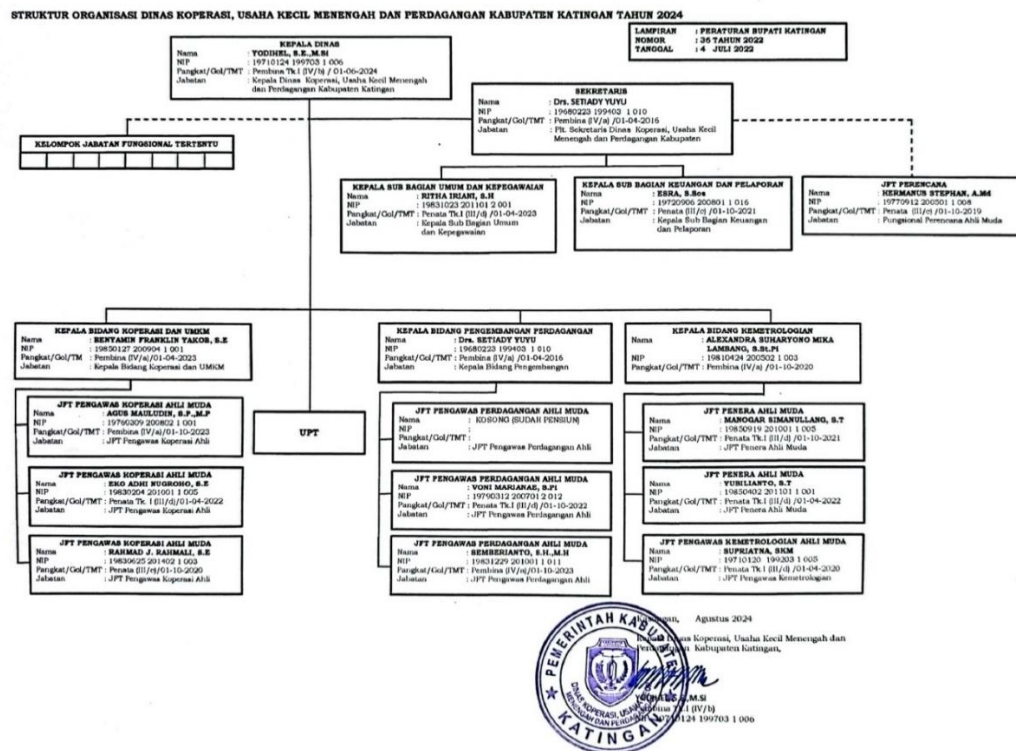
STRUKTUR ORGANISASI DINAS KOPERASI, USAHA KECIL MENENGAH DAN PERDAGANGAN KABUPATEN KATINGAN TAHUN 2024

LAMPIRAN : PERATURAN BUPATI KATINGAN
NOMOR : 36 TAHUN 2022
TANGGAL : 4 JULI 2022

KEPALA DINAS
Nama : YODIHEL, S.E.,M.Si
NIP : 19710124 199703 1 006
Pangkat/Gol/TMT : Pembina Tk.I (IV/b) / 01-06-2024
Jabatan : Kepala Dinas Koperasi, Usaha Kecil Menengah dan Perdagangan Kabupaten Katingan

SEKRETARIS
Nama : Drs. SETIADY YUYU
NIP : 19680223 199403 1 010
Pangkat/Gol/TMT : Pembina (IV/a) /01-04-2016
Jabatan : Plt. Sekretaris Dinas Koperasi, Usaha Kecil Menengah dan Perdagangan Kabupaten

KELOMPOK JABATAN FUNGSIONAL TERTENTU

KEPALA SUB BAGIAN UMUM DAN KEPEGAWAIAN
Nama : RITHA IRIANI, S.H
NIP : 19831023 201101 2 001
Pangkat/Gol/TMT : Penata Tk.I (III/d) /01-04-2023
Jabatan : Kepala Sub Bagian Umum dan Kepegawaian

KEPALA SUB BAGIAN KEUANGAN DAN PELAPORAN
Nama : ESRA, S.Sos
NIP : 19720906 200801 1 016
Pangkat/Gol/TMT : Penata (III/c) /01-10-2021
Jabatan : Kepala Sub Bagian Keuangan dan Pelaporan

JFT PERENCANA
Nama : HERMANUS STEPHAN, A.Md
NIP : 19770912 200501 1 008
Pangkat/Gol/TMT : Penata (III/c) /01-10-2019
Jabatan : Fungsional Perencana Ahli Muda

KEPALA BIDANG KOPERASI DAN UMKM
Nama : BENYAMIN FRANKLIN YAKOB, S.E
NIP : 19650127 200904 1 001
Pangkat/Gol/TM : Pembina (IV/a) /01-04-2023
Jabatan : Kepala Bidang Koperasi dan UMKM

KEPALA BIDANG PENGEMBANGAN PERDAGANGAN
Nama : Drs. SETIADY YUYU
NIP : 19680223 199403 1 010
Pangkat/Gol/TMT : Pembina (IV/a) /01-04-2016
Jabatan : Kepala Bidang Pengembangan

KEPALA BIDANG KEMETROLOGIAN
Nama : ALEXANDRA SUHARYONO MIKA LAMBANG, S.St.Pi
NIP : 19810424 200502 1 003
Pangkat/Gol/TMT : Pembina (IV/a) /01-10-2020

JFT PENGAWAS KOPERASI AHLI MUDA
Nama : AGUS MAULUDIN, S.P.,M.P
NIP : 19760309 200802 1 001
Pangkat/Gol/TMT : Pembina (IV/a)/01-10-2023
Jabatan : JFT Pengawas Koperasi Ahli

UPT

JFT PENGAWAS PERDAGANGAN AHLI MUDA
Nama : KOSONG (SUDAH PENSIUN)
NIP :
Pangkat/Gol/TMT :
Jabatan : JFT Pengawas Perdagangan Ahli

JFT PENERA AHLI MUDA
Nama : MANOGAR SIMANULLANG, S.T
NIP : 19850919 201001 1 005
Pangkat/Gol/TMT : Penata Tk.I (III/d) /01-10-2021
Jabatan : JFT Penera Ahli Muda

JFT PENGAWAS KOPERASI AHLI MUDA
Nama : EKO ADHI NUGROHO, S.E
NIP : 19830204 201001 1 005
Pangkat/Gol/TMT : Penata Tk. I (III/d)/01-04-2022
Jabatan : JFT Pengawas Koperasi Ahli

JFT PENGAWAS PERDAGANGAN AHLI MUDA
Nama : VONI MARIANAE, S.Pi
NIP : 19790312 200701 2 012
Pangkat/Gol/TMT : Penata Tk.I (III/d) /01-10-2022
Jabatan : JFT Pengawas Perdagangan Ahli

JFT PENERA AHLI MUDA
Nama : YUBILIANTO, S.T
NIP : 19850402 201101 1 001
Pangkat/Gol/TMT : Penata Tk.I (III/d) /01-04-2022
Jabatan : JFT Penera Ahli Muda

JFT PENGAWAS KOPERASI AHLI MUDA
Nama : RAHMAD J. RAHMALI, S.E
NIP : 19830625 201402 1 003
Pangkat/Gol/TMT : Penata (III/c)/01-10-2020
Jabatan : JFT Pengawas Koperasi Ahli

JFT PENGAWAS PERDAGANGAN AHLI MUDA
Nama : SEMBERIANTO, S.H.,M.H
NIP : 19831229 201001 1 011
Pangkat/Gol/TMT : Pembina (IV/a)/01-10-2023
Jabatan : JFT Pengawas Perdagangan Ahli

JFT PENGAWAS KEMETROLOGIAN AHLI MUDA
Nama : SUPRIATNA, SKM
NIP : 19710120 199203 1 005
Pangkat/Gol/TMT : Penata Tk.I (III/d) /01-04-2020
Jabatan : JFT Pengawas Kemetrologian

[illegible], Agustus 2024
Kepala Dinas Koperasi, Usaha Kecil Menengah dan Perdagangan Kabupaten Katingan,

PEMERINTAH KABUPATEN KATINGAN
DINAS KOPERASI, USAHA KECIL MENENGAH DAN PERDAGANGAN

YODIHEL, S.E.,M.Si
Pembina Tk.I (IV/b)
NIP 19710124 199703 1 006